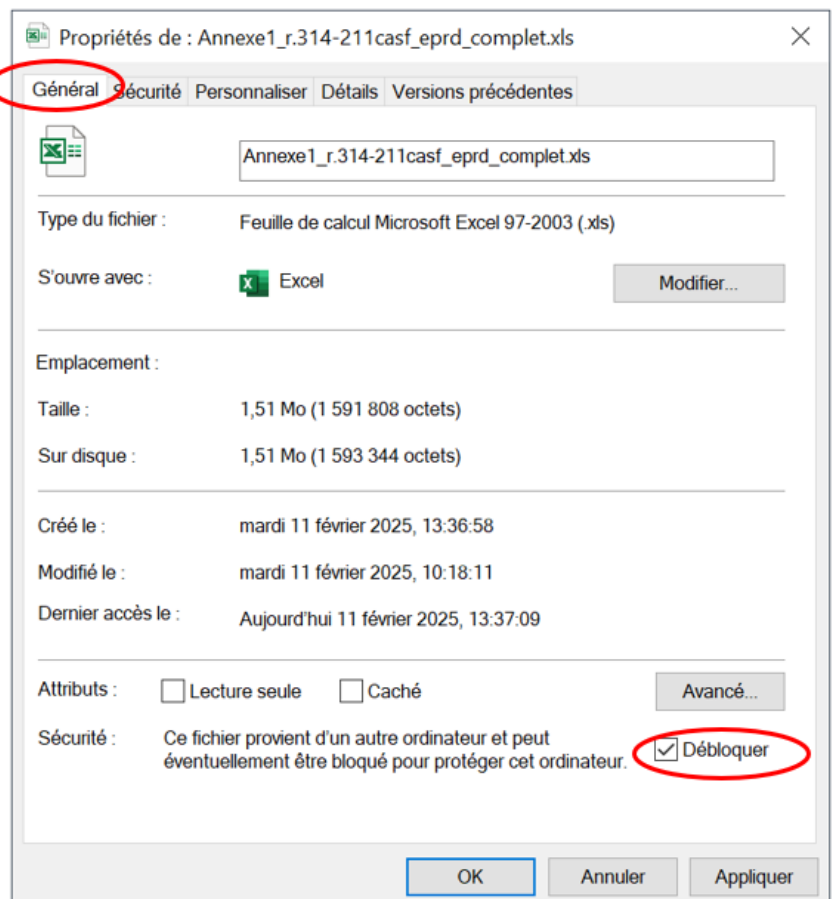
Propriétés de : Annexe1_r.314-211casf_eprd_complet.xls

Général Sécurité Personnaliser Détails Versions précédentes

Annexe1_r.314-211casf_eprd_complet.xls

Type du fichier : Feuille de calcul Microsoft Excel 97-2003 (.xls)

S'ouvre avec : Excel Modifier...

Emplacement :

Taille : 1,51 Mo (1 591 808 octets)

Sur disque : 1,51 Mo (1 593 344 octets)

Créé le : mardi 11 février 2025, 13:36:58

Modifié le : mardi 11 février 2025, 10:18:11

Dernier accès le : Aujourd'hui 11 février 2025, 13:37:09

Attributs : Lecture seule Caché Avancé...

Sécurité : Ce fichier provient d'un autre ordinateur et peut éventuellement être bloqué pour protéger cet ordinateur. Débloquer

OK Annuler Appliquer